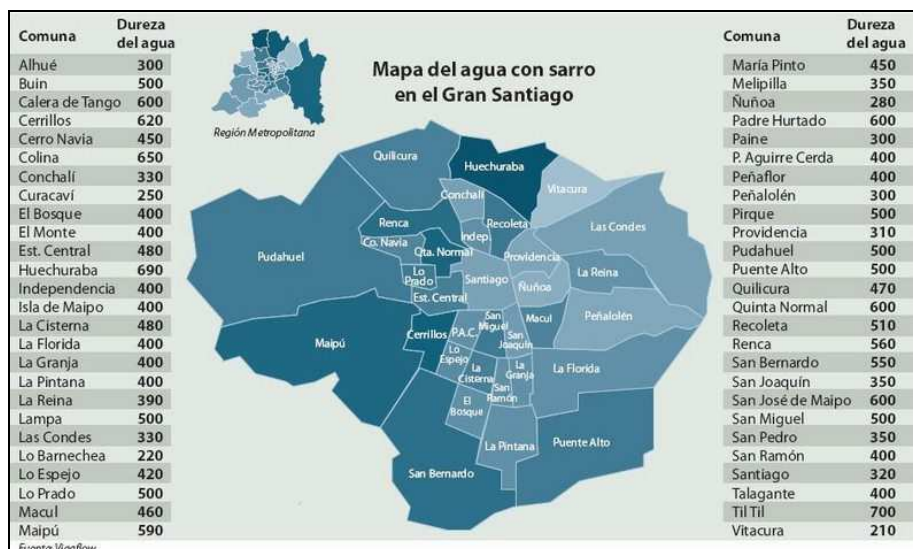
| Comuna | Dureza del agua |
|---|---|
| Alhué | 300 |
| Buin | 500 |
| Calera de Tango | 600 |
| Cerrillos | 620 |
| Cerro Navia | 450 |
| Colina | 650 |
| Conchalí | 330 |
| Curacaví | 250 |
| El Bosque | 400 |
| El Monte | 400 |
| Est. Central | 480 |
| Huechuraba | 690 |
| Independencia | 400 |
| Isla de Maipo | 400 |
| La Cisterna | 480 |
| La Florida | 400 |
| La Granja | 400 |
| La Pintana | 400 |
| La Reina | 390 |
| Lampa | 500 |
| Las Condes | 330 |
| Lo Barnechea | 220 |
| Lo Espejo | 420 |
| Lo Prado | 500 |
| Macul | 460 |
| Maipú | 590 |

Región Metropolitana

Mapa del agua con sarro en el Gran Santiago

Quilicura
Huechuraba
Vitacura
Conchalí
Recoleta
Renca
Indep.
Las Condes
Co. Navia
Qta. Normal
Providencia
Pudahuel
Lo Prado
Santiago
La Reina
Ñuñoa
Est. Central
Macul
Peñalolén
San Miguel
Maipú
Cerrillos
P.A.C.
San Joaquín
Lo Espejo
La Cisterna
La Granja
La Florida
San Ramón
El Bosque
La Pintana
Puente Alto
San Bernardo

| Comuna | Dureza del agua |
|---|---|
| María Pinto | 450 |
| Melipilla | 350 |
| Ñuñoa | 280 |
| Padre Hurtado | 600 |
| Paine | 300 |
| P. Aguirre Cerda | 400 |
| Peñaflor | 400 |
| Peñalolén | 300 |
| Pirque | 500 |
| Providencia | 310 |
| Pudahuel | 500 |
| Puente Alto | 500 |
| Quilicura | 470 |
| Quinta Normal | 600 |
| Recoleta | 510 |
| Renca | 560 |
| San Bernardo | 550 |
| San Joaquín | 350 |
| San José de Maipo | 600 |
| San Miguel | 500 |
| San Pedro | 350 |
| San Ramón | 400 |
| Santiago | 320 |
| Talagante | 400 |
| Til Til | 700 |
| Vitacura | 210 |

Fuente: Viaflow